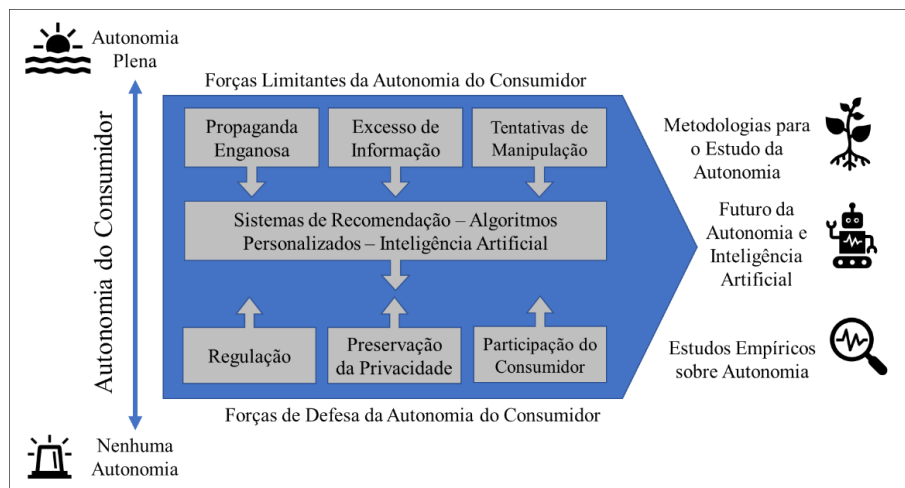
Autonomia Plena

Autonomia do Consumidor

Nenhuma Autonomia

Forças Limitantes da Autonomia do Consumidor

Propaganda Enganosa

Excesso de Informação

Tentativas de Manipulação

Sistemas de Recomendação – Algoritmos Personalizados – Inteligência Artificial

Regulação

Preservação da Privacidade

Participação do Consumidor

Forças de Defesa da Autonomia do Consumidor

Metodologias para o Estudo da Autonomia

Futuro da Autonomia e Inteligência Artificial

Estudos Empíricos sobre Autonomia